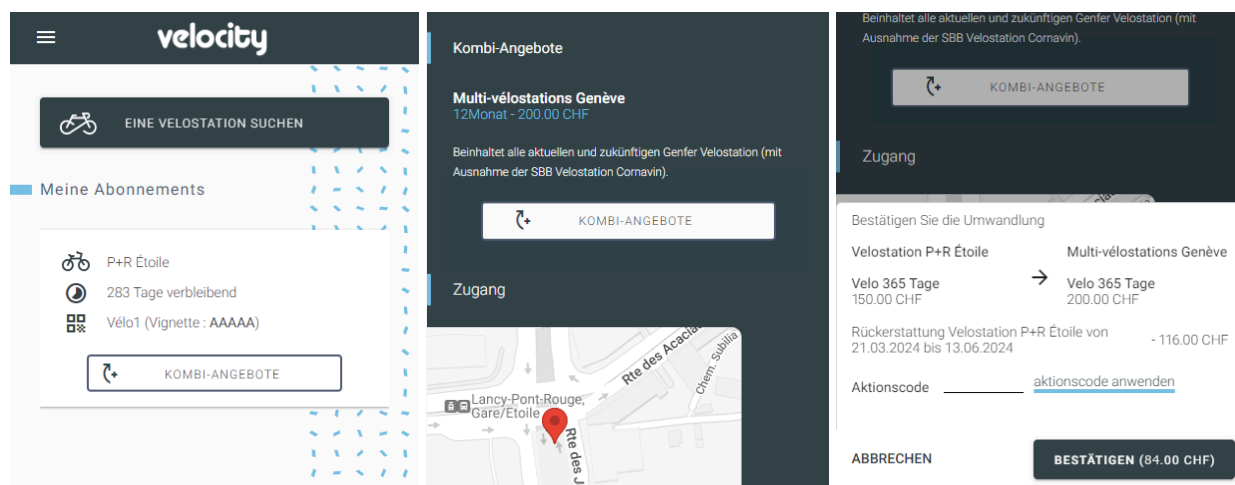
velocity

EINE VELOSTATION SUCHEN

Meine Abonnements

P+R Étoile

283 Tage verbleibend

Vélo1 (Vignette : AAAAA)

KOMBI-ANGEBOTE

Kombi-Angebote

Multi-vélostations Genève
12Monat - 200.00 CHF

Beinhaltet alle aktuellen und zukünftigen Genfer Velostation (mit Ausnahme der SBB Velostation Cornavin).

KOMBI-ANGEBOTE

Zugang

Rte des Acacias

Chem. Subilia

Lancy-Pont-Rouge, Gare/Etoile

Rte des J

Beinhaltet alle aktuellen und zukünftigen Genfer Velostation (mit Ausnahme der SBB Velostation Cornavin).

KOMBI-ANGEBOTE

Zugang

Bestätigen Sie die Umwandlung

Velostation P+R Étoile

Multi-vélostations Genève

Velo 365 Tage
150.00 CHF

Velo 365 Tage
200.00 CHF

Rückerstattung Velostation P+R Étoile von 21.03.2024 bis 13.06.2024

- 116.00 CHF

Aktionscode

aktionscode anwenden

ABBRECHEN

BESTÄTIGEN (84.00 CHF)